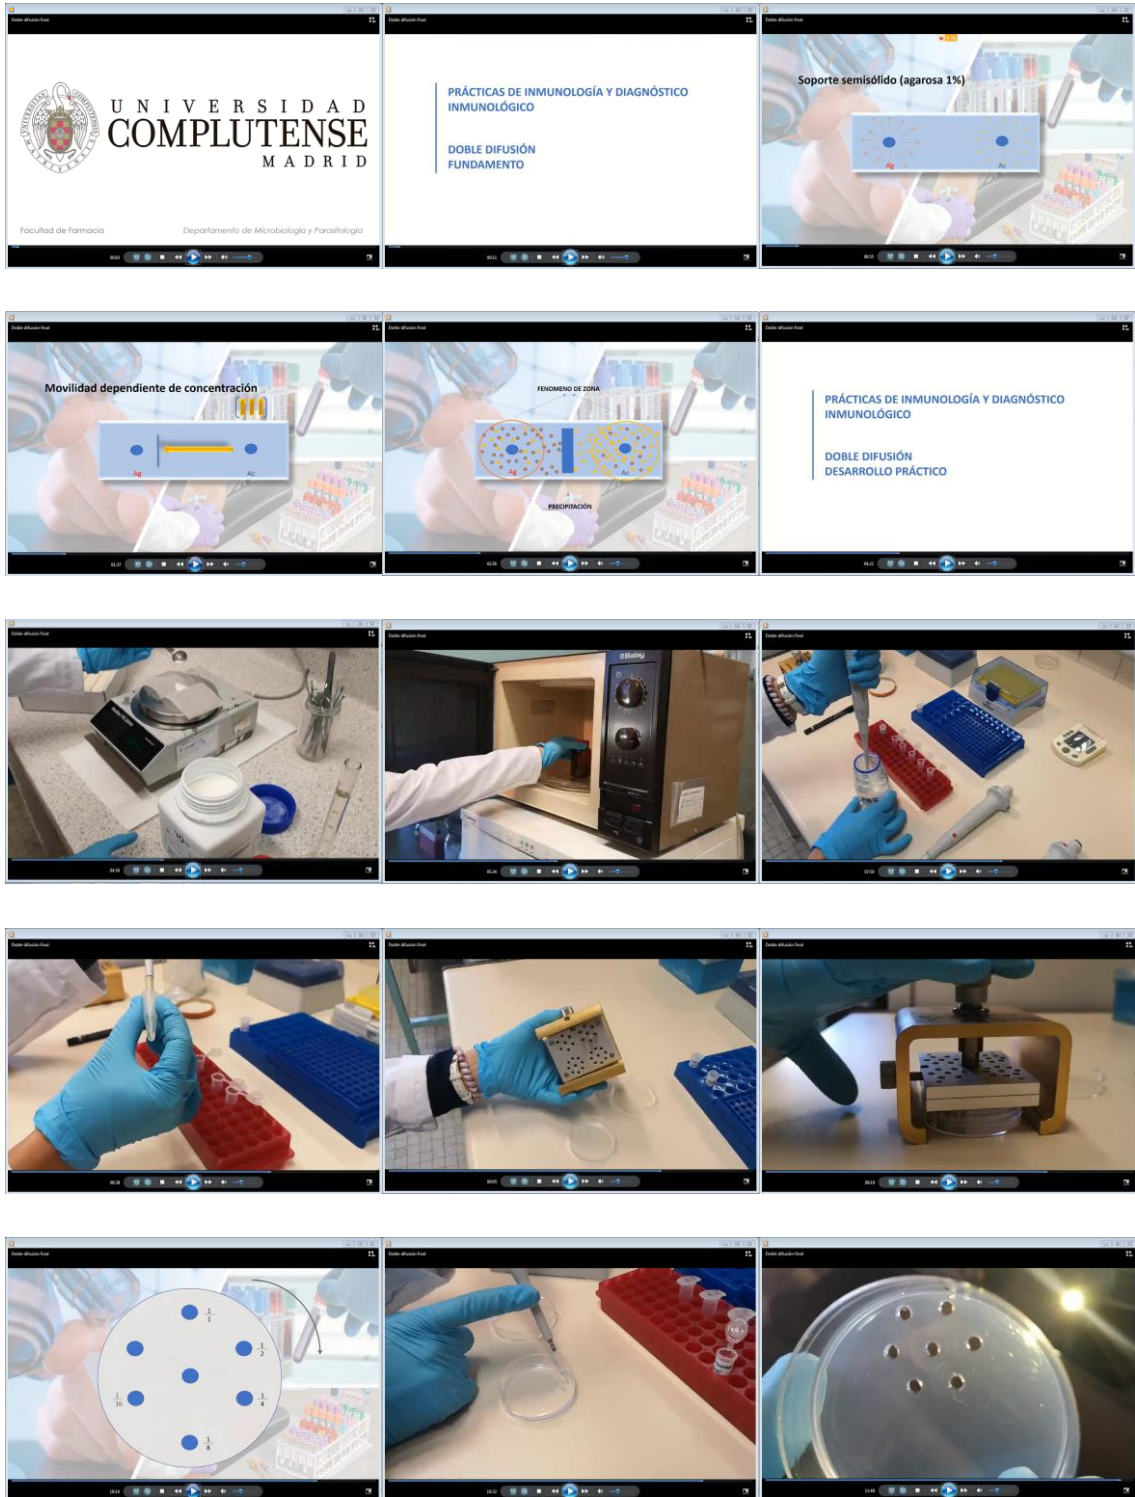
UNIVERSIDAD COMPLUTENSE MADRID

Facultad de Farmacia

Departamento de Microbiología y Parasitología

PRÁCTICAS DE INMUNOLOGÍA Y DIAGNÓSTICO INMUNOLÓGICO

DOBLE DIFUSIÓN
FUNDAMENTO

Soporte semisólido (agarosa 1%)

Ag

Ac

Movilidad dependiente de concentración

Ag

Ac

FENOMENO DE ZONA

Ag

Ac

PRECIPITACIÓN

PRÁCTICAS DE INMUNOLOGÍA Y DIAGNÓSTICO INMUNOLÓGICO

DOBLE DIFUSIÓN
DESARROLLO PRÁCTICO

$\frac{1}{1}$

$\frac{1}{2}$

$\frac{1}{16}$

$\frac{1}{4}$

$\frac{1}{8}$